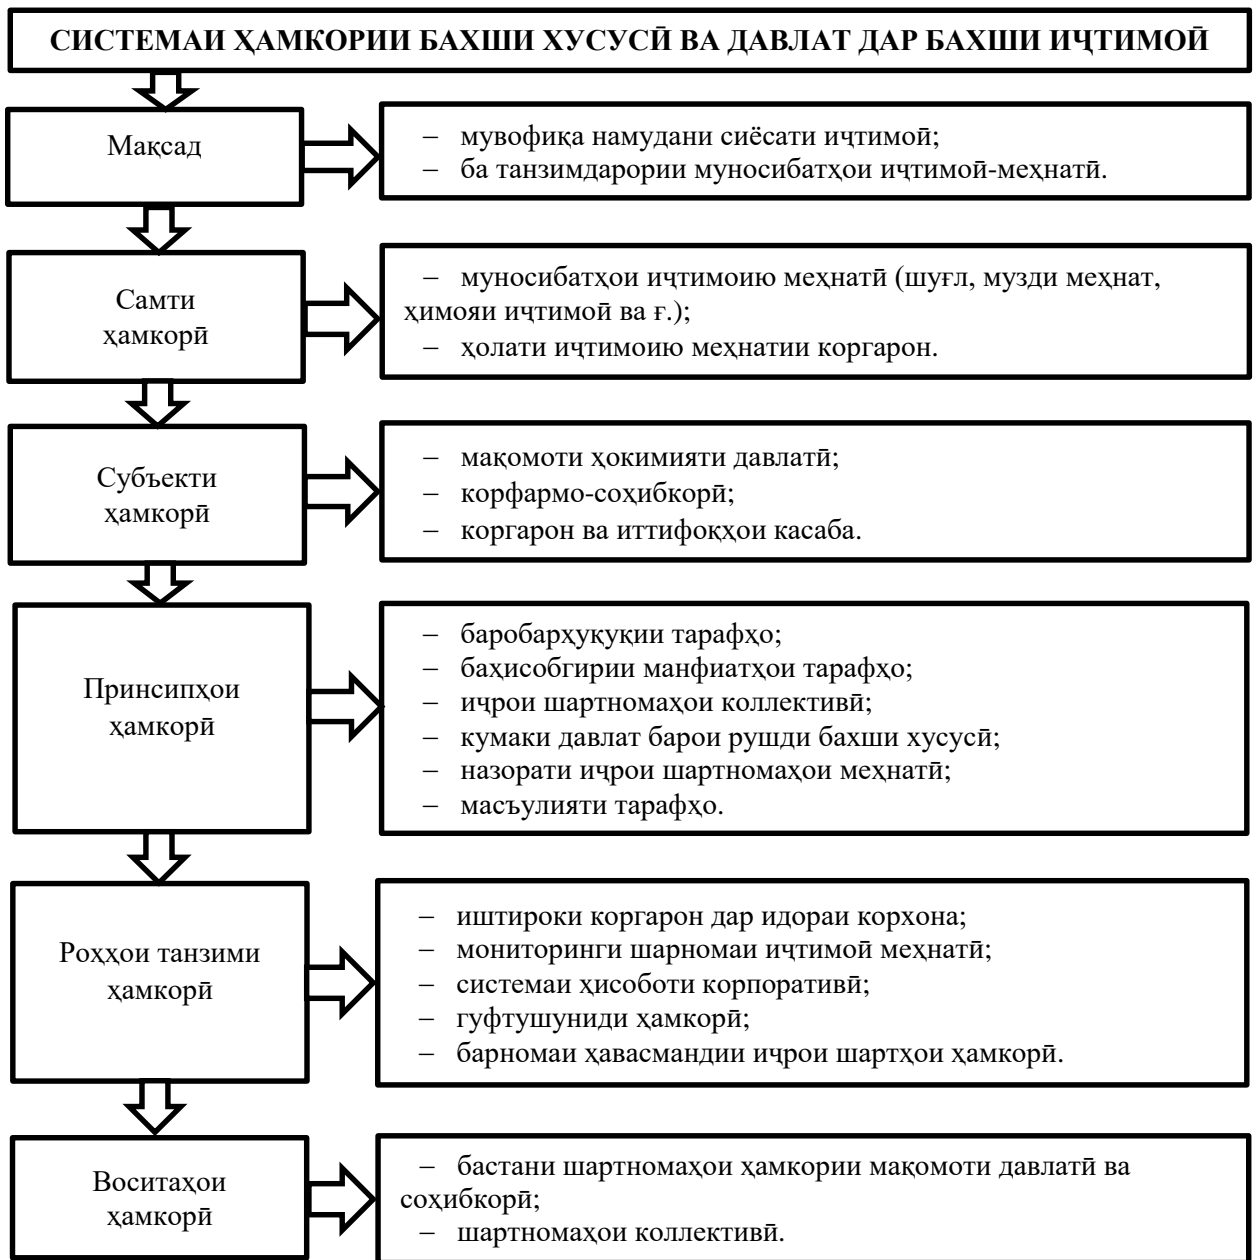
СИСТЕМАИ ҲАМКОРИИ БАХШИ ХУСУСӢ ВА ДАВЛАТ ДАР БАХШИ ИҶТИМОӢ

Мақсад

– мувофиқа намудани сиёсати иҷтимоӣ;
– ба танзимдарории муносибатҳои иҷтимоӣ-меҳнатӣ.

Самти ҳамкорӣ

– муносибатҳои иҷтимоию меҳнатӣ (шуғл, музди меҳнат, ҳимояи иҷтимоӣ ва ғ.);
– ҳолати иҷтимоию меҳнатии коргарон.

Субъекти ҳамкорӣ

– мақомоти ҳокимияти давлатӣ;
– корфармо-соҳибкорӣ;
– коргарон ва иттифоқҳои касаба.

Принсипҳои ҳамкорӣ

– баробарҳуқуқии тарафҳо;
– баҳисобгирии манфиатҳои тарафҳо;
– иҷрои шартномаҳои коллективӣ;
– кумаки давлат барои рушди бахши хусусӣ;
– назорати иҷрои шартномаҳои меҳнатӣ;
– масъулияти тарафҳо.

Роҳҳои танзими ҳамкорӣ

– иштироки коргарон дар идораи корхона;
– мониторинги шарномаи иҷтимоӣ меҳнатӣ;
– системаи ҳисоботи корпоративӣ;
– гуфтушуниди ҳамкорӣ;
– барномаи ҳавасмандии иҷрои шартҳои ҳамкорӣ.

Воситаҳои ҳамкорӣ

– бастани шартномаҳои ҳамкории мақомоти давлатӣ ва соҳибкорӣ;
– шартномаҳои коллективӣ.